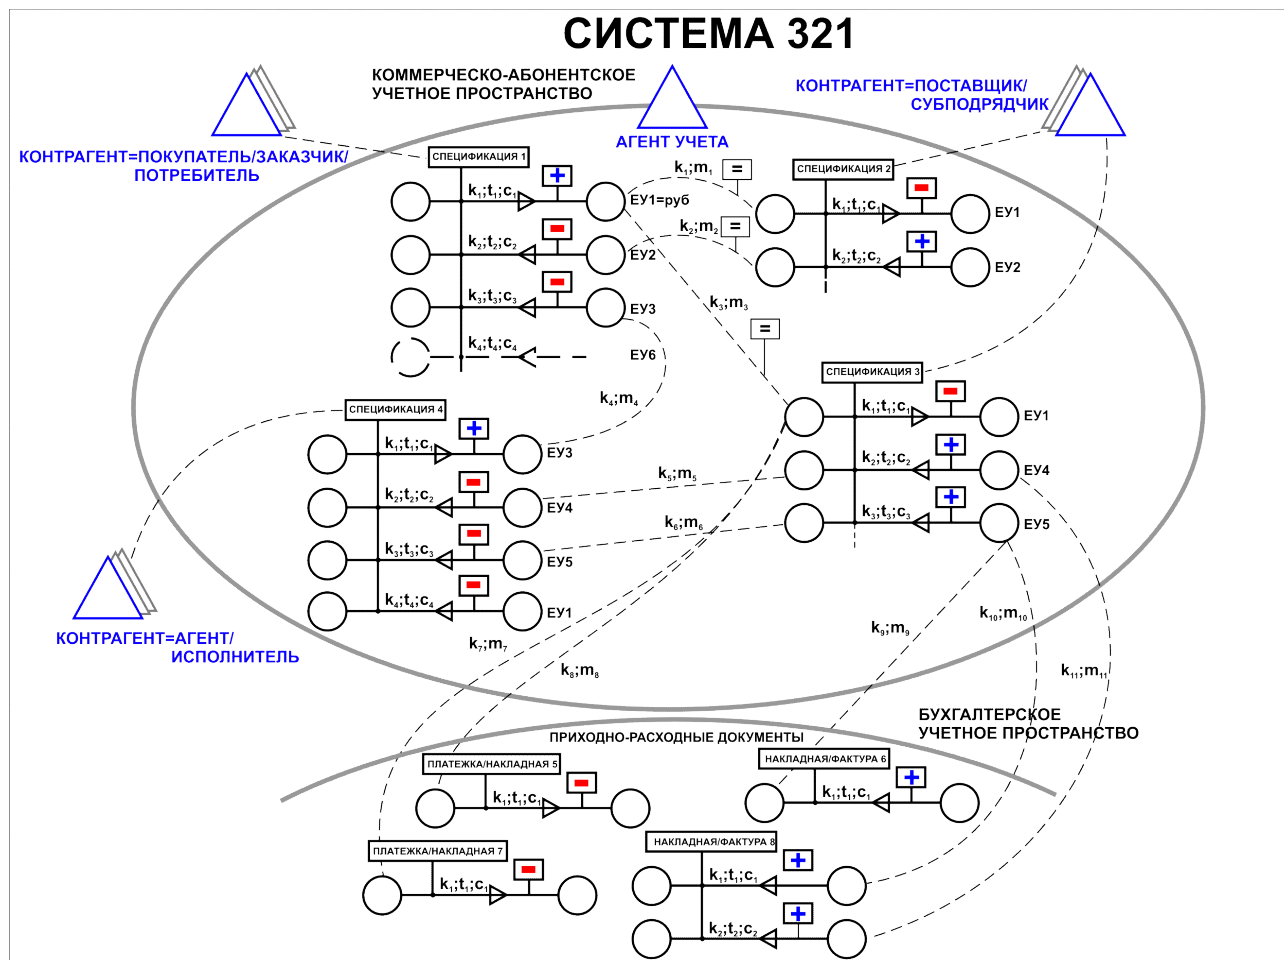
СИСТЕМА 321

КОММЕРЧЕСКО-АБОНЕНТСКОЕ УЧЕТНОЕ ПРОСТРАНСТВО

АГЕНТ УЧЕТА

КОНТРАГЕНТ=ПОСТАВЩИК/ СУБПОДРЯДЧИК

КОНТРАГЕНТ=ПОКУПАТЕЛЬ/ЗАКАЗЧИК/ ПОТРЕБИТЕЛЬ

СПЕЦИФИКАЦИЯ 1
$k_1;t_1;c_1$ + ЕУ1=руб
$k_2;t_2;c_2$ − ЕУ2
$k_3;t_3;c_3$ − ЕУ3
$k_4;t_4;c_4$ ЕУ6

$k_1;m_1$ =
$k_2;m_2$ =
$k_3;m_3$ =

СПЕЦИФИКАЦИЯ 2
$k_1;t_1;c_1$ − ЕУ1
$k_2;t_2;c_2$ + ЕУ2

$k_4;m_4$

СПЕЦИФИКАЦИЯ 3
$k_1;t_1;c_1$ − ЕУ1
$k_2;t_2;c_2$ + ЕУ4
$k_3;t_3;c_3$ + ЕУ5

СПЕЦИФИКАЦИЯ 4
$k_1;t_1;c_1$ + ЕУ3
$k_2;t_2;c_2$ − ЕУ4
$k_3;t_3;c_3$ − ЕУ5
$k_4;t_4;c_4$ − ЕУ1

$k_5;m_5$
$k_6;m_6$

КОНТРАГЕНТ=АГЕНТ/ ИСПОЛНИТЕЛЬ

$k_7;m_7$
$k_8;m_8$
$k_9;m_9$
$k_{10};m_{10}$
$k_{11};m_{11}$

БУХГАЛТЕРСКОЕ УЧЕТНОЕ ПРОСТРАНСТВО

ПРИХОДНО-РАСХОДНЫЕ ДОКУМЕНТЫ

ПЛАТЕЖКА/НАКЛАДНАЯ 5
$k_1;t_1;c_1$ −

НАКЛАДНАЯ/ФАКТУРА 6
$k_1;t_1;c_1$ +

ПЛАТЕЖКА/НАКЛАДНАЯ 7
$k_1;t_1;c_1$ −

НАКЛАДНАЯ/ФАКТУРА 8
$k_1;t_1;c_1$ +
$k_2;t_2;c_2$ +